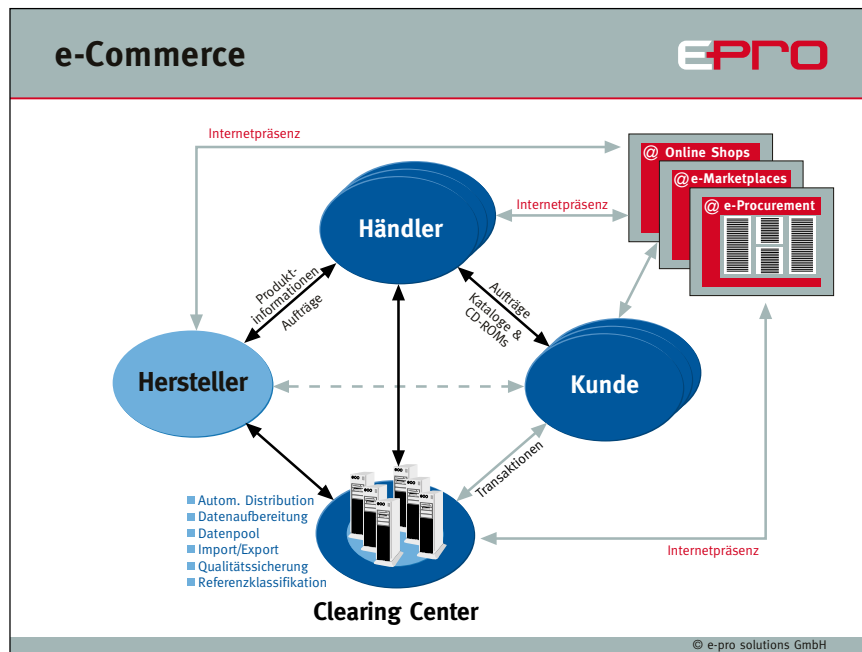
e-Commerce

E-PRO

Internetpräsenz

@ Online Shops

@ e-Marketplaces

@ e-Procurement

Internetpräsenz

Händler

Produktinformationen

Aufträge

Aufträge

Kataloge & CD-ROMs

Hersteller

Kunde

Transaktionen

Autom. Distribution
Datenaufbereitung
Datenpool
Import/Export
Qualitätssicherung
Referenzklassifikation

Internetpräsenz

Clearing Center

© e-pro solutions GmbH